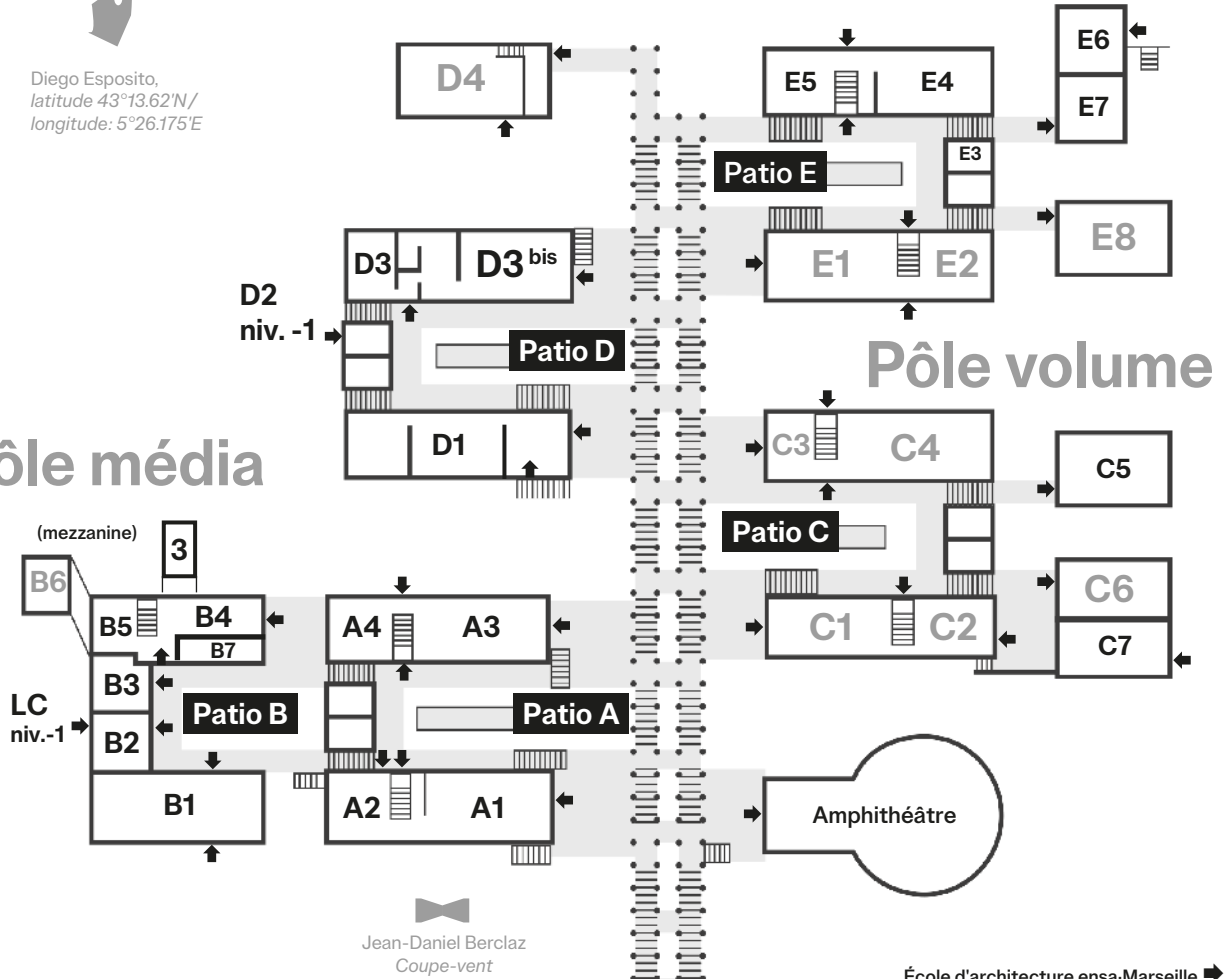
Diego Esposito, *latitude 43°13.62'N / longitude: 5°26.175'E*

D4

E5 E4

E6

E7

E3

Patio E

E8

D3 D3 bis

E1 E2

D2 niv. -1

Patio D

Pôle volume

D1

C3 C4

C5

ôle média

Patio C

(mezzanine)

3

B6

B5 B4

B7

A4 A3

C1 C2

C6

C7

B3

LC niv.-1

B2

Patio B

Patio A

B1

A2 A1

Amphithéâtre

Jean-Daniel Berclaz *Coupe-vent*

École d'architecture ensa-Marseille